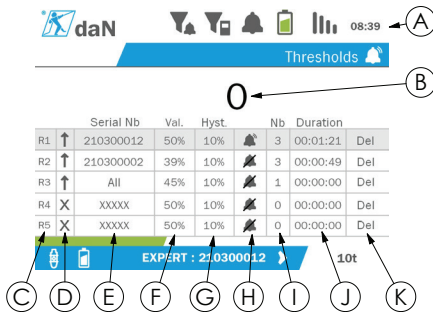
daN 08:39 A

Thresholds

B

0

| | | Serial Nb | Val. | Hyst. | | Nb | Duration | |
|---|---|---|---|---|---|---|---|---|
| R1 | ↑ | 210300012 | 50% | 10% | | 3 | 00:01:21 | Del |
| R2 | ↑ | 210300002 | 39% | 10% | | 3 | 00:00:49 | Del |
| R3 | ↑ | All | 45% | 10% | | 1 | 00:00:00 | Del |
| R4 | X | XXXXX | 50% | 10% | | 0 | 00:00:00 | Del |
| R5 | X | XXXXX | 50% | 10% | | 0 | 00:00:00 | Del |

EXPERT : 210300012 10t

C D E F G H I J K